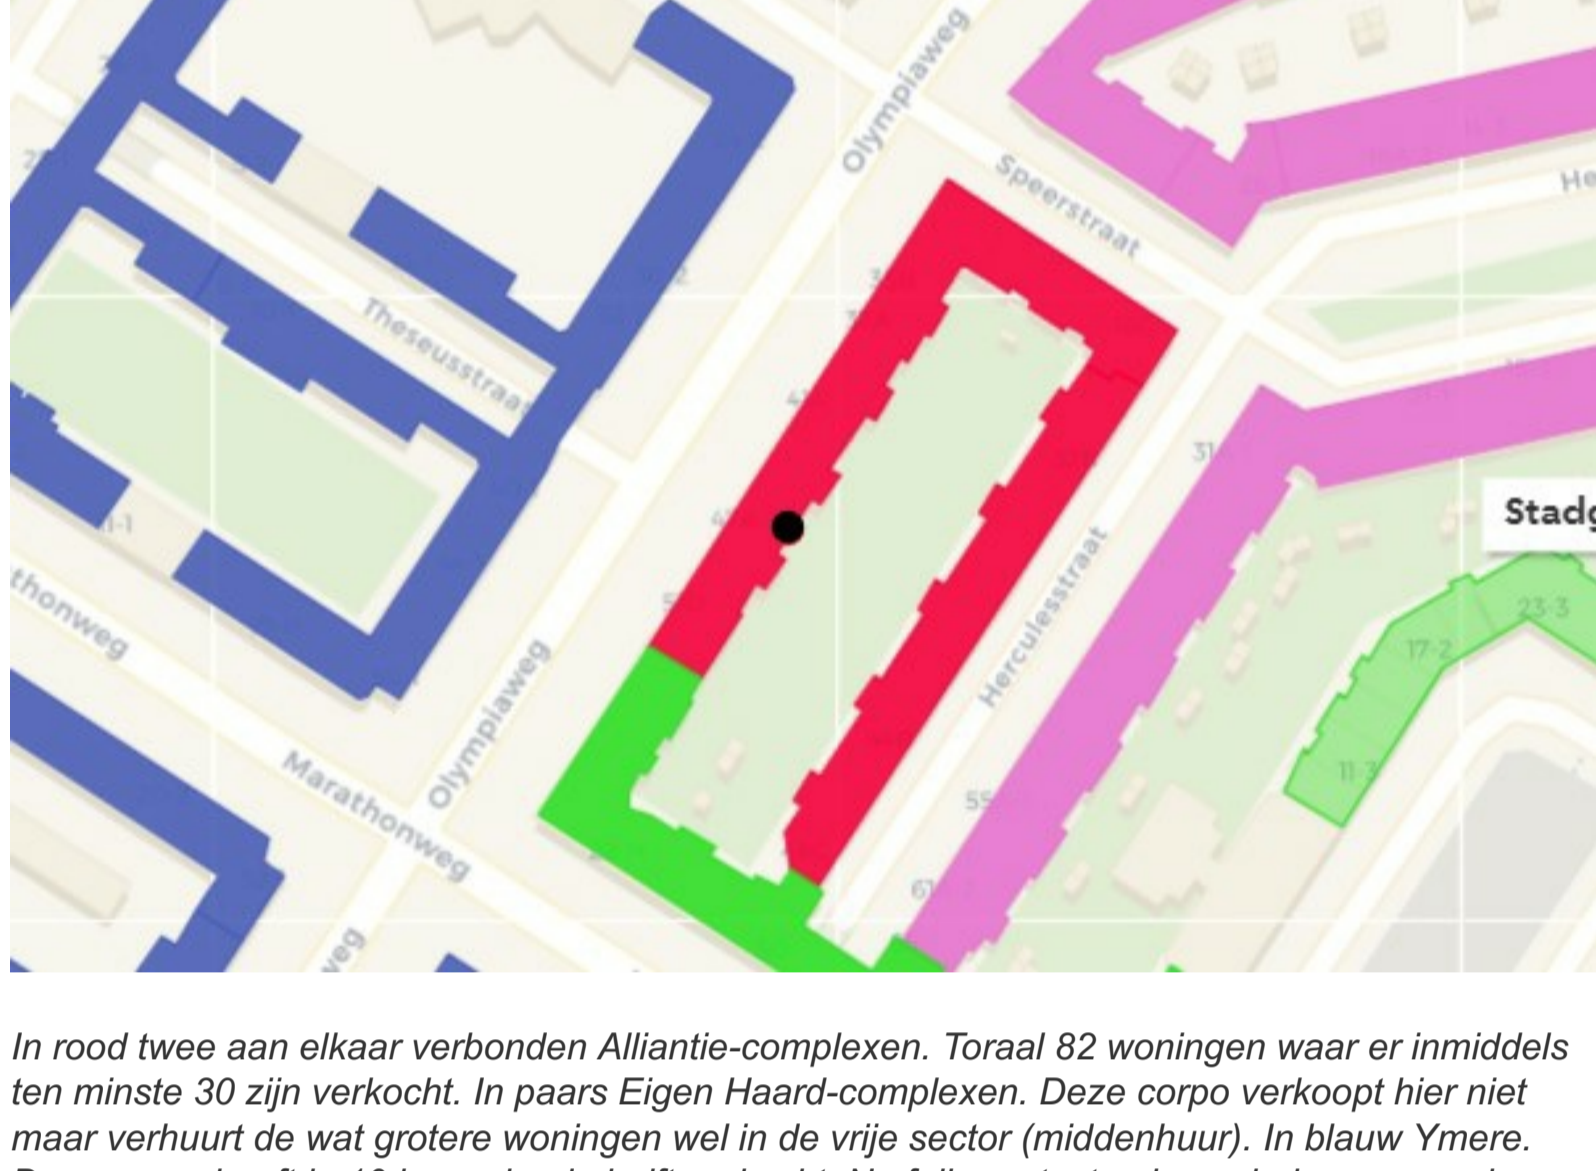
Olympiaweg
Speerstraat
Theseusstraat
thonweg
Olympiaweg
Marathonweg
weg
Herculesstraat
Stadg
He
31
55
61
11-1
17-2
23-3
11-3

In rood twee aan elkaar verbonden Alliantie-complexen. Toraal 82 woningen waar er inmiddels ten minste 30 zijn verkocht. In paars Eigen Haard-complexen. Deze corpo verkoopt hier niet maar verhuurt de wat grotere woningen wel in de vrije sector (middenhuur). In blauw Ymere. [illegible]